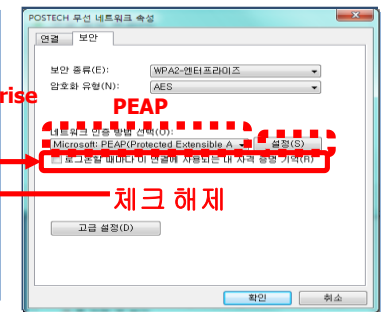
POSTECH 무선 네트워크 속성

연결 보안

보안 종류(E): WPA2-엔터프라이즈

암호화 유형(N): AES

rise

PEAP

네트워크 인증 방법 선택(O):

Microsoft: PEAP(Protected Extensible A

설정(S)

로그온할 때마다 이 연결에 사용되는 내 자격 증명 기억(R)

체크 해제

고급 설정(D)

확인 취소